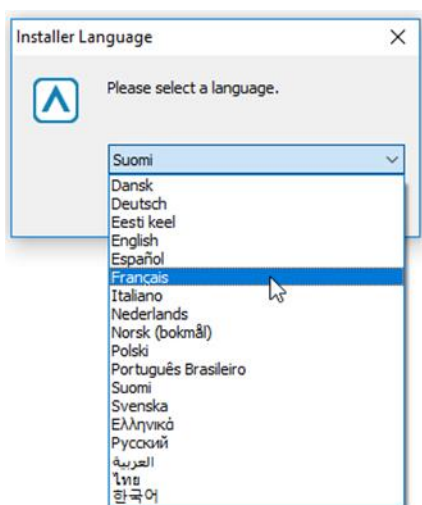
Installer Language

Please select a language.

Suomi

Dansk
Deutsch
Eesti keel
English
Español
Français
Italiano
Nederlands
Norsk (bokmål)
Polski
Português Brasileiro
Suomi
Svenska
Ελληνικά
Русский
العربية
ไทย
한국어